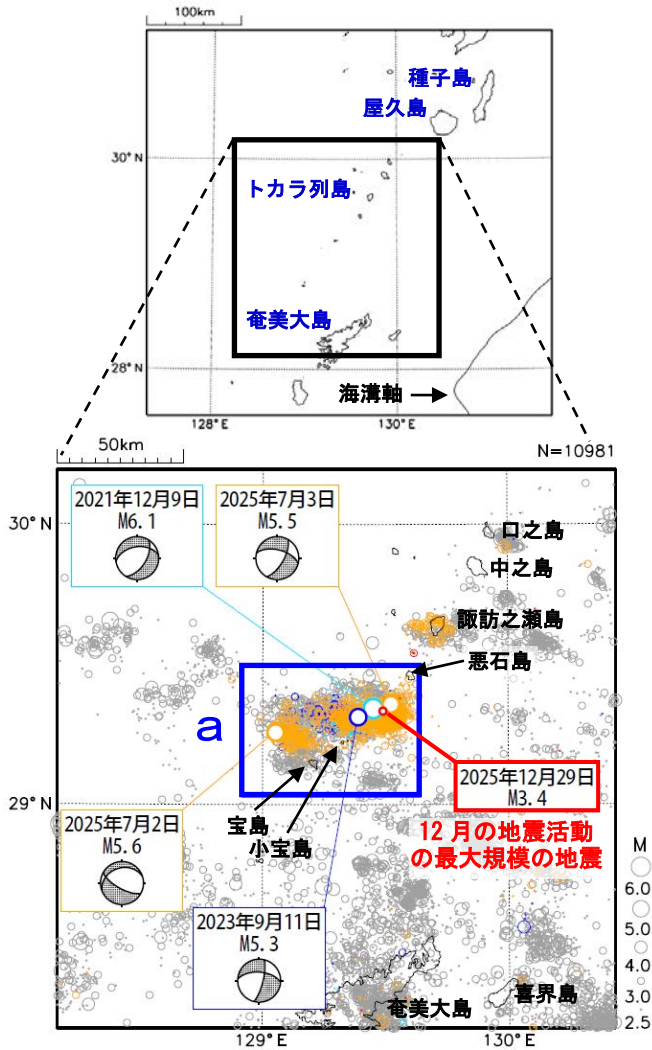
100km

種子島
屋久島
30° N
トカラ列島
奄美大島
28° N
海溝軸
128° E
130° E

50km
N=10981

30° N
2021年12月9日
M6.1
2025年7月3日
M5.5
口之島
中之島
諏訪之瀬島
悪石島
a
2025年12月29日
M3.4
29° N
2025年7月2日
M5.6
宝島
小宝島
12 月の地震活動の最大規模の地震
M
6.0
5.0
4.0
3.0
2.5
2023年9月11日
M5.3
奄美大島
喜界島
129° E
130° E